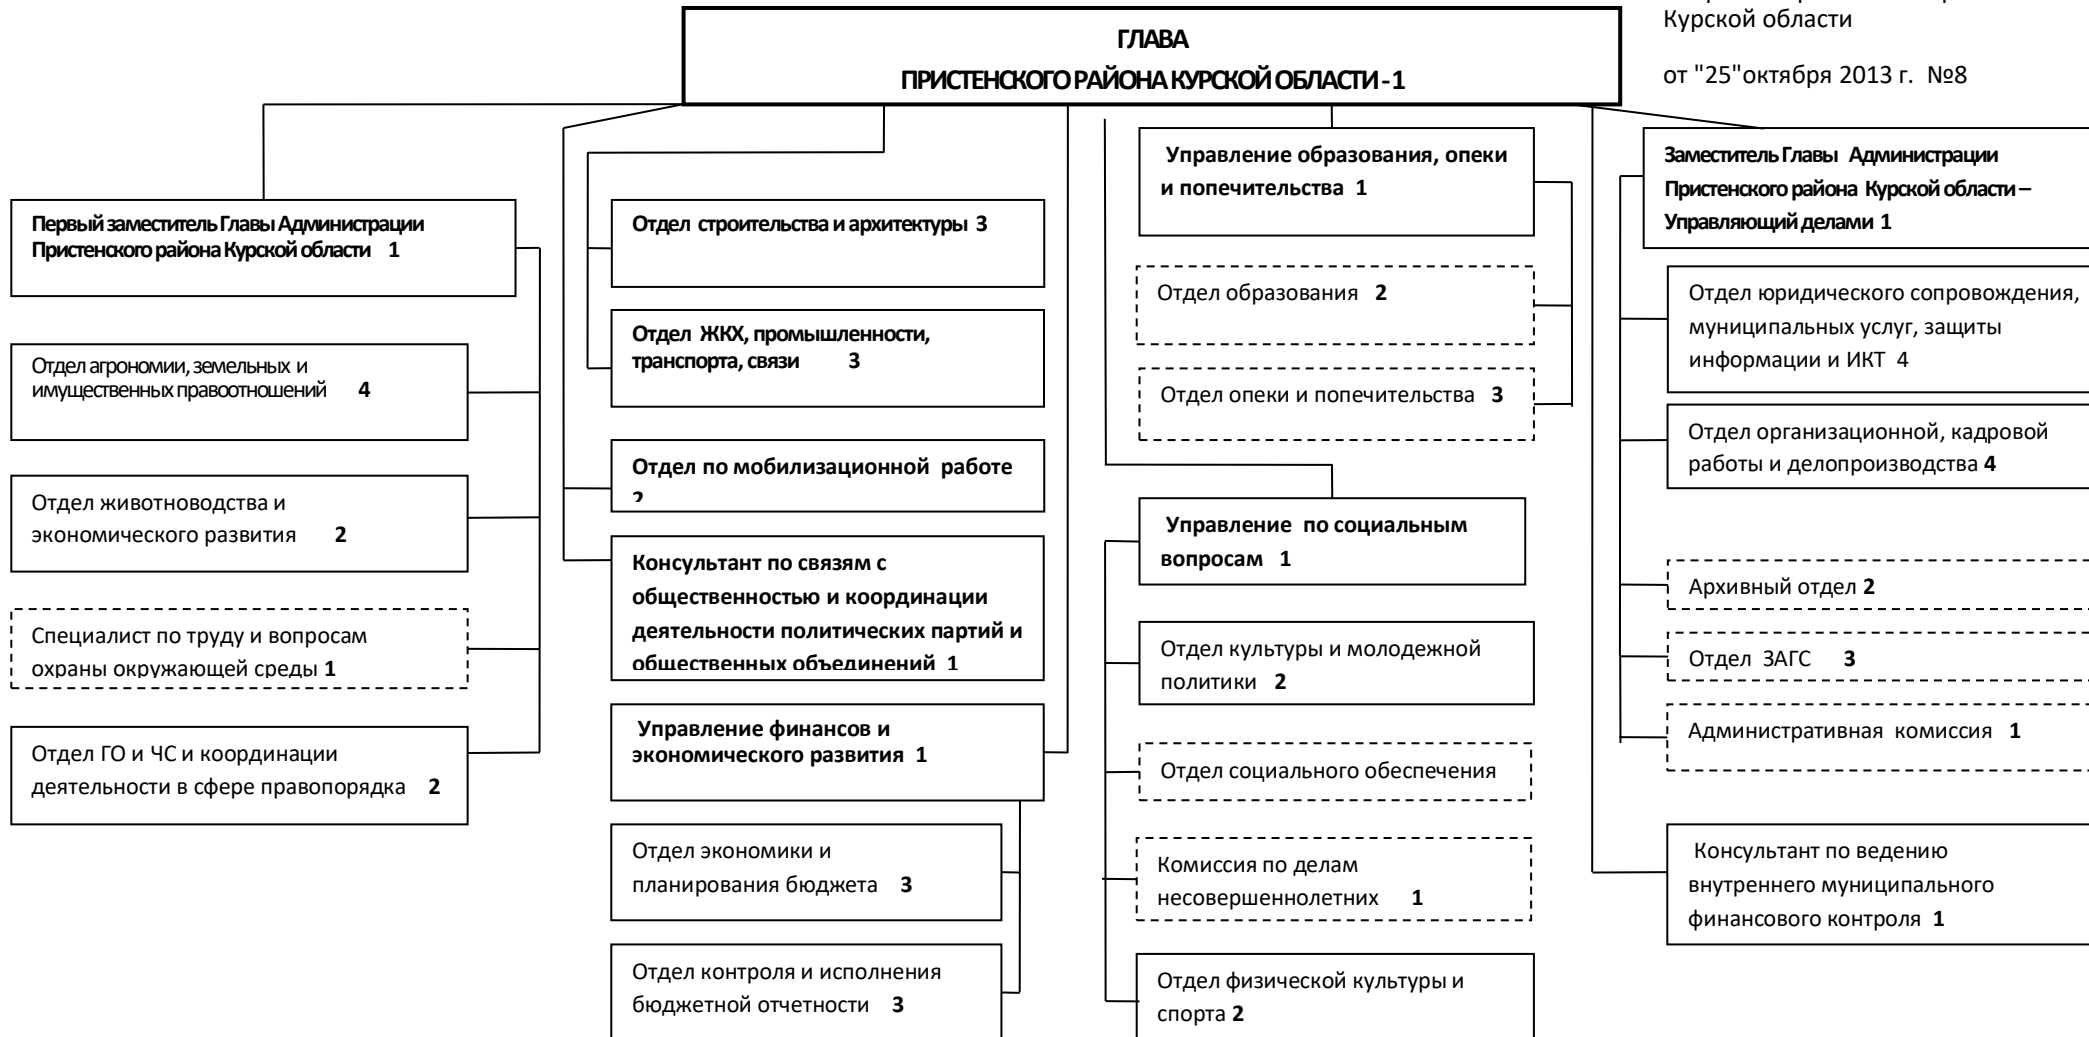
Курской области

от "25"октября 2013 г. №8

ГЛАВА
ПРИСТЕНСКОГО РАЙОНА КУРСКОЙ ОБЛАСТИ - 1

Первый заместитель Главы Администрации Пристенского района Курской области 1

Отдел агрономии, земельных и имущественных правоотношений 4

Отдел животноводства и экономического развития 2

Специалист по труду и вопросам охраны окружающей среды 1

Отдел ГО и ЧС и координации деятельности в сфере правопорядка 2

Отдел строительства и архитектуры 3

Отдел ЖКХ, промышленности, транспорта, связи 3

Отдел по мобилизационной работе 2

Консультант по связям с общественностью и координации деятельности политических партий и общественных объединений 1

Управление финансов и экономического развития 1

Отдел экономики и планирования бюджета 3

Отдел контроля и исполнения бюджетной отчетности 3

Управление образования, опеки и попечительства 1

Отдел образования 2

Отдел опеки и попечительства 3

Управление по социальным вопросам 1

Отдел культуры и молодежной политики 2

Отдел социального обеспечения

Комиссия по делам несовершеннолетних 1

Отдел физической культуры и спорта 2

Заместитель Главы Администрации Пристенского района Курской области – Управляющий делами 1

Отдел юридического сопровождения, муниципальных услуг, защиты информации и ИКТ 4

Отдел организационной, кадровой работы и делопроизводства 4

Архивный отдел 2

Отдел ЗАГС 3

Административная комиссия 1

Консультант по ведению внутреннего муниципального финансового контроля 1